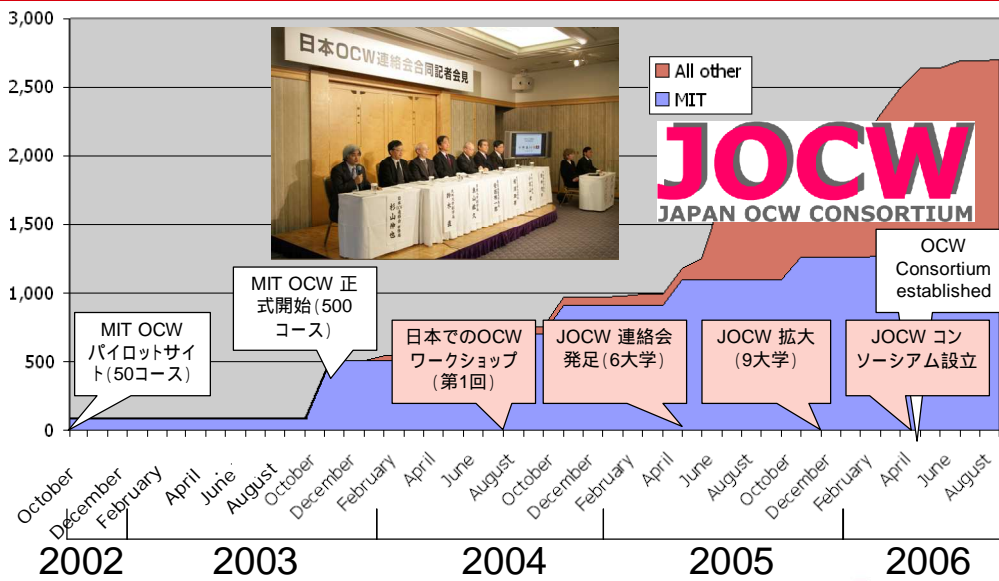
3,000
2,500
2,000
1,500
1,000
500
0

日本OCW連絡会合同記者会見

All other
MIT

JOCW
JAPAN OCW CONSORTIUM

MIT OCW 正式開始(500コース)

MIT OCW パイロットサイト(50コース)

日本でのOCWワークショップ(第1回)

JOCW 連絡会発足(6大学)

JOCW 拡大(9大学)

JOCW コンソーシアム設立

OCW Consortium established

October
December
February
April
June
August
October
December
February
April
June
August
October
December
February
April
June
August
October
December
February
April
June
August

2002
2003
2004
2005
2006